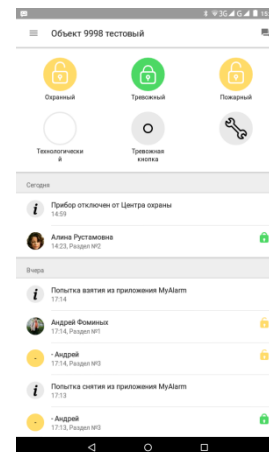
Объект 9998 тестовый

Охранный

Тревожный

Пожарный

Технологический

Тревожная кнопка

Сегодня

Прибор отключен от Центра охраны
14:59

Алина Рустамовна
14:23, Раздел №2

Вчера

Попытка взятия из приложения MyAlarm
17:14

Андрей Фоминых
17:14, Раздел №1

- Андрей
17:14, Раздел №3

Попытка снятия из приложения MyAlarm
17:13

- Андрей
17:13, Раздел №3